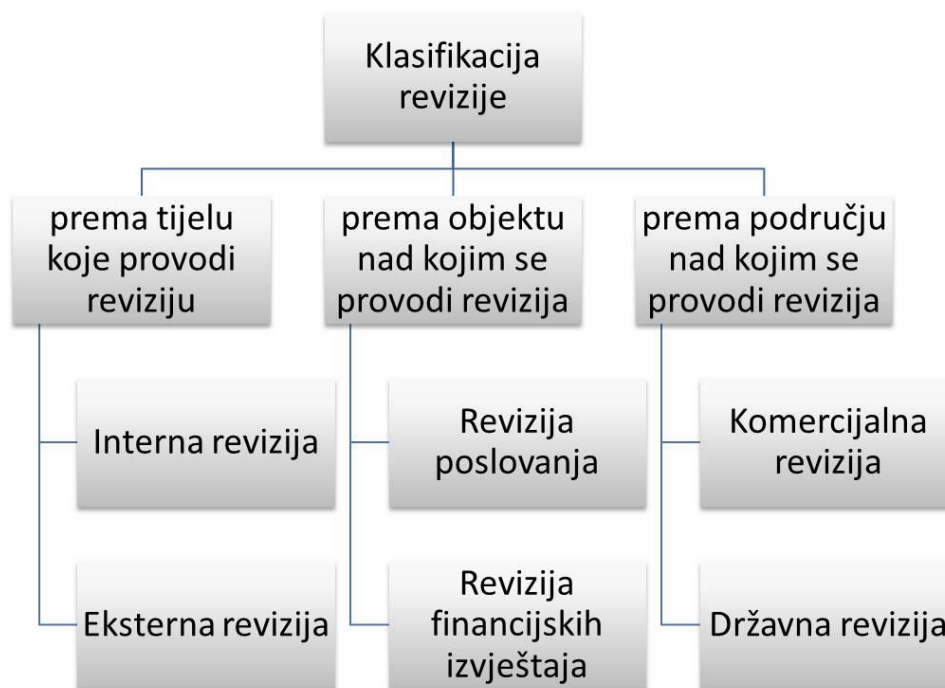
Klasifikacija revizije

prema tijelu koje provodi reviziju

Interna revizija

Eksterna revizija

prema objektu nad kojim se provodi revizija

Revizija poslovanja

Revizija financijskih izvještaja

prema području nad kojim se provodi revizija

Komercijalna revizija

Državna revizija